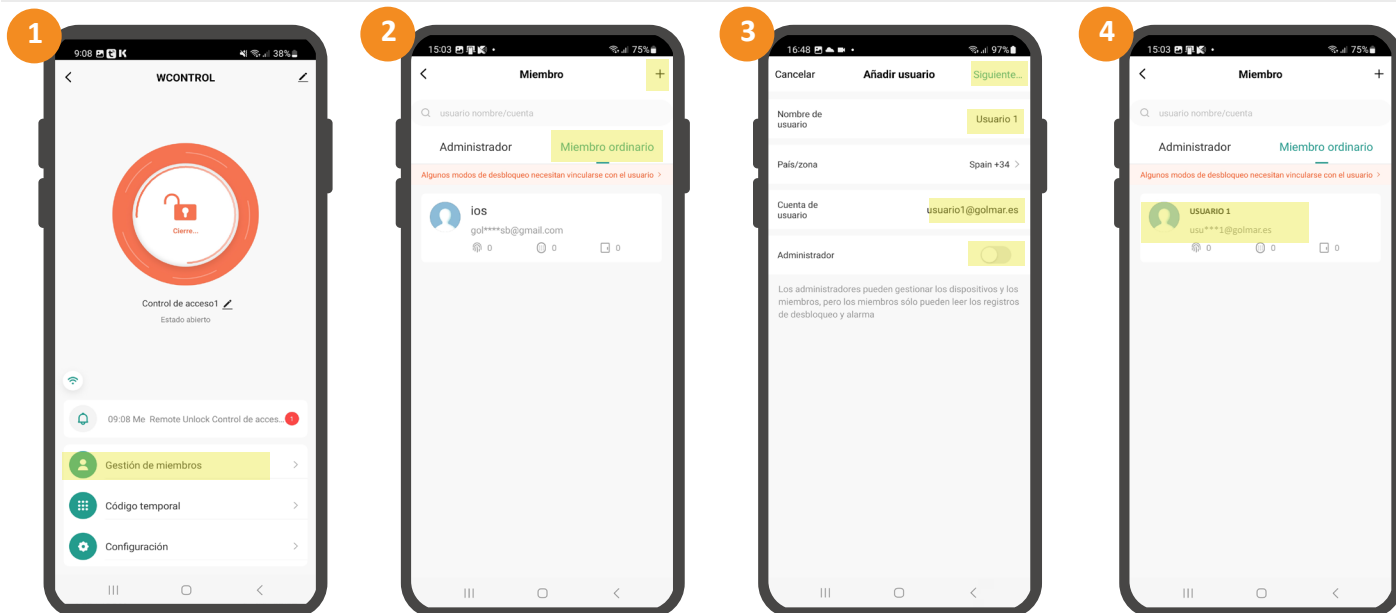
1

9:08 38%

WCONTROL

Cierre...

Control de acceso1

Estado abierto

09:08 Me Remote Unlock Control de acces... 1

Gestión de miembros

Código temporal

Configuración

2

15:03 75%

Miembro

+

usuario nombre/cuenta

Administrador

Miembro ordinario

Algunos modos de desbloqueo necesitan vincularse con el usuario >

ios

gol****sb@gmail.com

0 0 0

3

16:48 97%

Cancelar

Añadir usuario

Siguiente...

Nombre de usuario

Usuario 1

País/zona

Spain +34 >

Cuenta de usuario

usuario1@golmar.es

Administrador

Los administradores pueden gestionar los dispositivos y los miembros, pero los miembros sólo pueden leer los registros de desbloqueo y alarma

4

15:03 75%

Miembro

+

usuario nombre/cuenta

Administrador

Miembro ordinario

Algunos modos de desbloqueo necesitan vincularse con el usuario >

USUARIO 1

usu***1@golmar.es

0 0 0